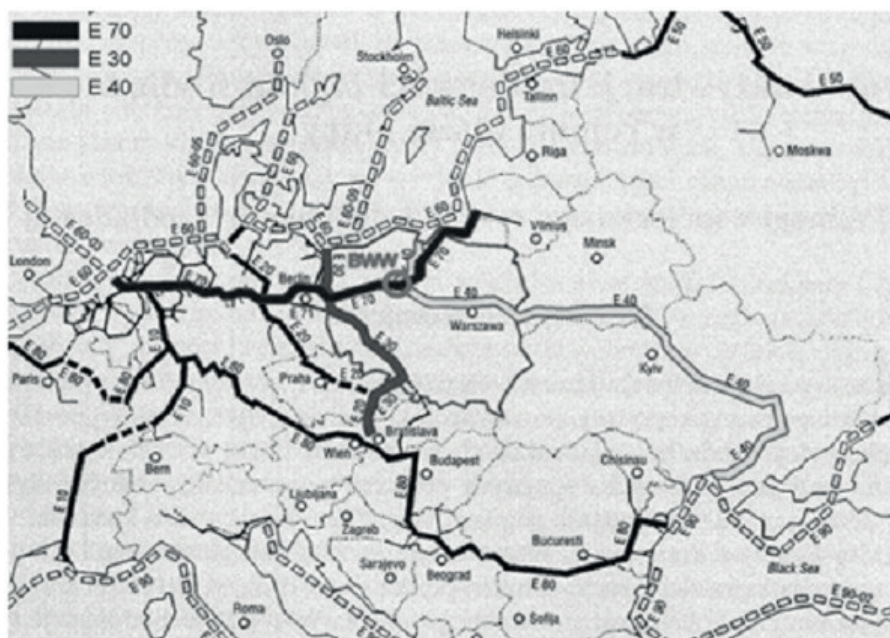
E 70
E 30
E 40

Oslo
Stockholm
Helsinki
Tallinn
Baltic Sea
Riga
Moskwa
E 50
E 50
E 60
Vilnius
Minsk
London
Berlin
BWW
E 70
E 40
Warszawa
E 40
Paris
E 60
E 80
E 71
E 20
E 30
Praha
Kyiv
E 40
E 10
E 70
E 80
Bern
Wien
Bratislava
E 40
Budapest
Chisinau
Ljubljana
Zagreb
Sarajevo
Beograd
Bucuresti
E 80
E 80
E 90
Black Sea
Roma
Sofija
E 90
E 90-02